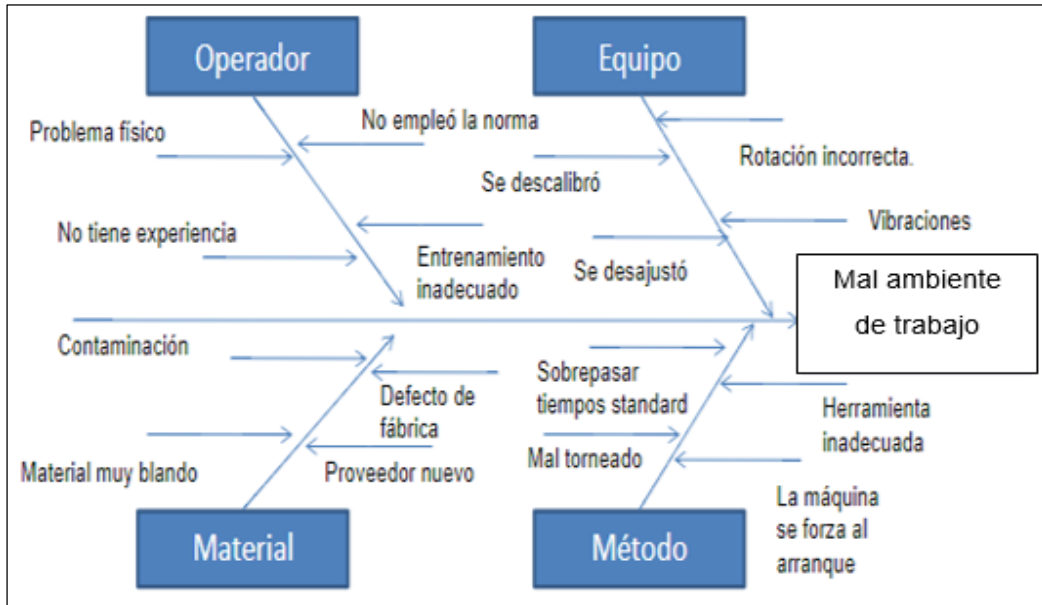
Operador

Equipo

Problema físico

No empleó la norma

Rotación incorrecta.

Se descalibró

No tiene experiencia

Vibraciones

Entrenamiento inadecuado

Se desajustó

Mal ambiente de trabajo

Contaminación

Sobrepasar tiempos standard

Defecto de fábrica

Herramienta inadecuada

Mal torneado

Material muy blando

Proveedor nuevo

La máquina se forza al arranque

Material

Método